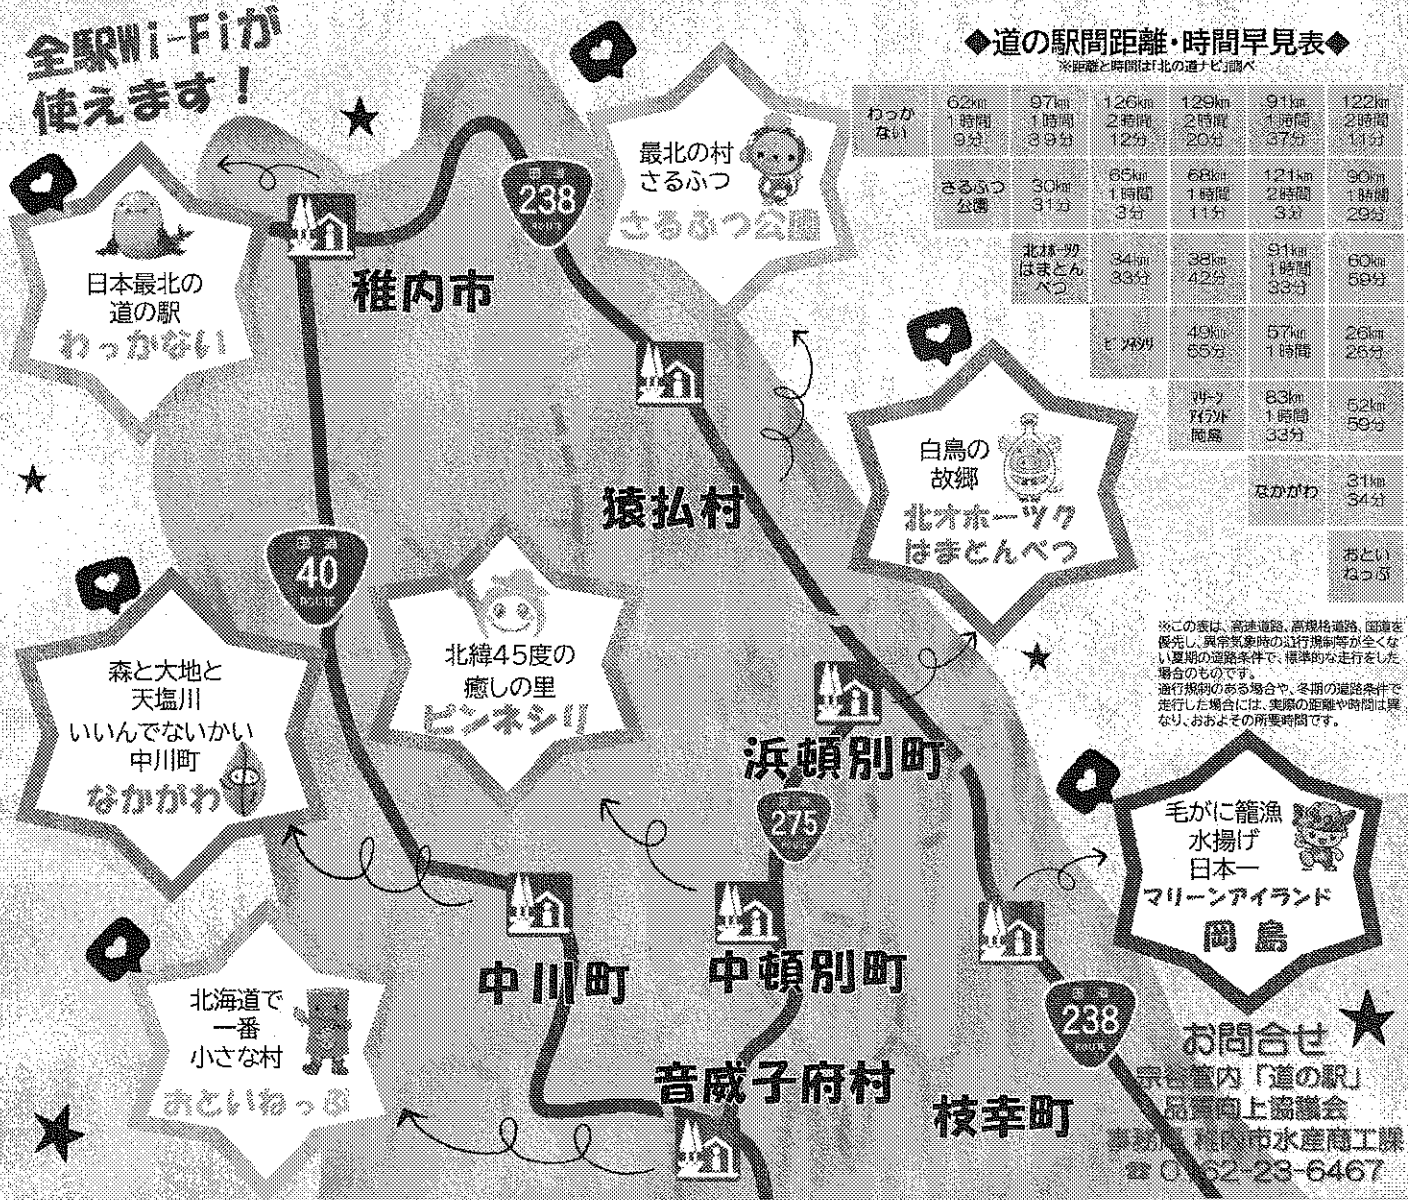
全駅Wi-Fiが使えます！

日本最北の道の駅
わっかない

最北の村
さるふつ
さるふつ公園

稚内市

238

猿払村

白鳥の故郷
北オホーツク
はまとんべつ

40

北緯45度の癒しの里
ピンネシリ

森と大地と天塩川
いいんでないかい
中川町
なかがわ

浜頓別町

275

毛がに籠漁
水揚げ
日本一
マリーンアイランド
岡島

中川町

中頓別町

北海道で一番小さな村
おといねっぷ

音威子府村

枝幸町

238

◆道の駅間距離・時間早見表◆
※距離と時間は「北の道ナビ」調べ

| わっかない | 62km 1時間9分 | 97km 1時間39分 | 126km 2時間12分 | 129km 2時間20分 | 91km 1時間37分 | 122km 2時間11分 |
|---|---|---|---|---|---|---|
| | さるふつ公園 | 30km 31分 | 65km 1時間3分 | 68km 1時間11分 | 121km 2時間3分 | 90km 1時間29分 |
| | | 北オホーツクはまとんべつ | 34km 33分 | 38km 42分 | 91km 1時間33分 | 60km 59分 |
| | | | ピンネシリ | 49km 55分 | 57km 1時間 | 26km 25分 |
| | | | | マリーンアイランド岡島 | 83km 1時間33分 | 52km 59分 |
| | | | | | なかがわ | 31km 34分 |
| | | | | | | おといねっぷ |

※この表は、高速道路、高規格道路、国道を優先し、異常気象時の通行規制等が全くない夏期の道路条件で、標準的な走行をした場合のものです。
通行規制のある場合や、冬期の道路条件で走行した場合には、実際の距離や時間は異なり、おおよその所要時間です。

お問合せ
宗谷管内「道の駅」品質向上協議会
事務局 稚内市水産商工課
☎0162-23-6467